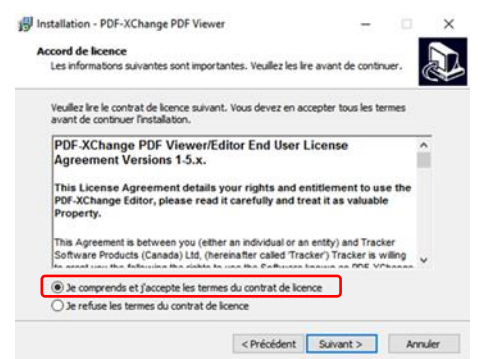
Installation - PDF-XChange PDF Viewer

Accord de licence
Les informations suivantes sont importantes. Veuillez les lire avant de continuer.

Veuillez lire le contrat de licence suivant. Vous devez en accepter tous les termes avant de continuer l'installation.

PDF-XChange PDF Viewer/Editor End User License Agreement Versions 1-5.x.

This License Agreement details your rights and entitlement to use the PDF-XChange Editor, please read it carefully and treat it as valuable Property.

This Agreement is between you (either an individual or an entity) and Tracker Software Products (Canada) Ltd, (hereinafter called 'Tracker') Tracker is willing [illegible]

Je comprends et j'accepte les termes du contrat de licence
Je refuse les termes du contrat de licence

< Précédent    Suivant >    Annuler